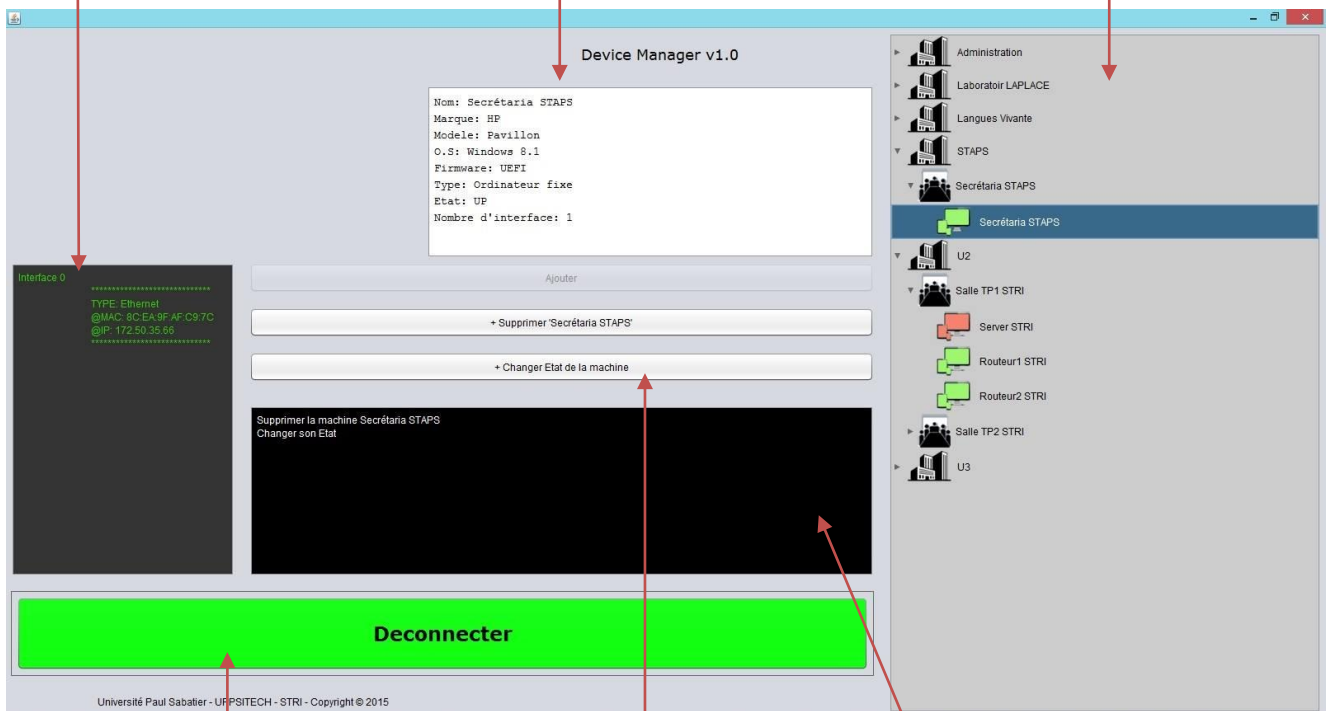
Device Manager v1.0

Nom: Secrétaria STAPS
Marque: HP
Modele: Pavillon
O.S: Windows 8.1
Firmware: UEFI
Type: Ordinateur fixe
Etat: UP
Nombre d'interface: 1

Interface 0
******************************
TYPE: Ethernet
@MAC: 8C:EA:9F:AF:C9:7C
@IP: 172.50.35.66
******************************

Ajouter

+ Supprimer 'Secrétaria STAPS'

+ Changer Etat de la machine

Supprimer la machine Secrétaria STAPS
Changer son Etat

Deconnecter

Université Paul Sabatier - UPSITECH - STRI - Copyright © 2015

Administration
Laboratoir LAPLACE
Langues Vivante
STAPS
Secrétaria STAPS
Secrétaria STAPS
U2
Salle TP1 STRI
Server STRI
Routeur1 STRI
Routeur2 STRI
Salle TP2 STRI
U3